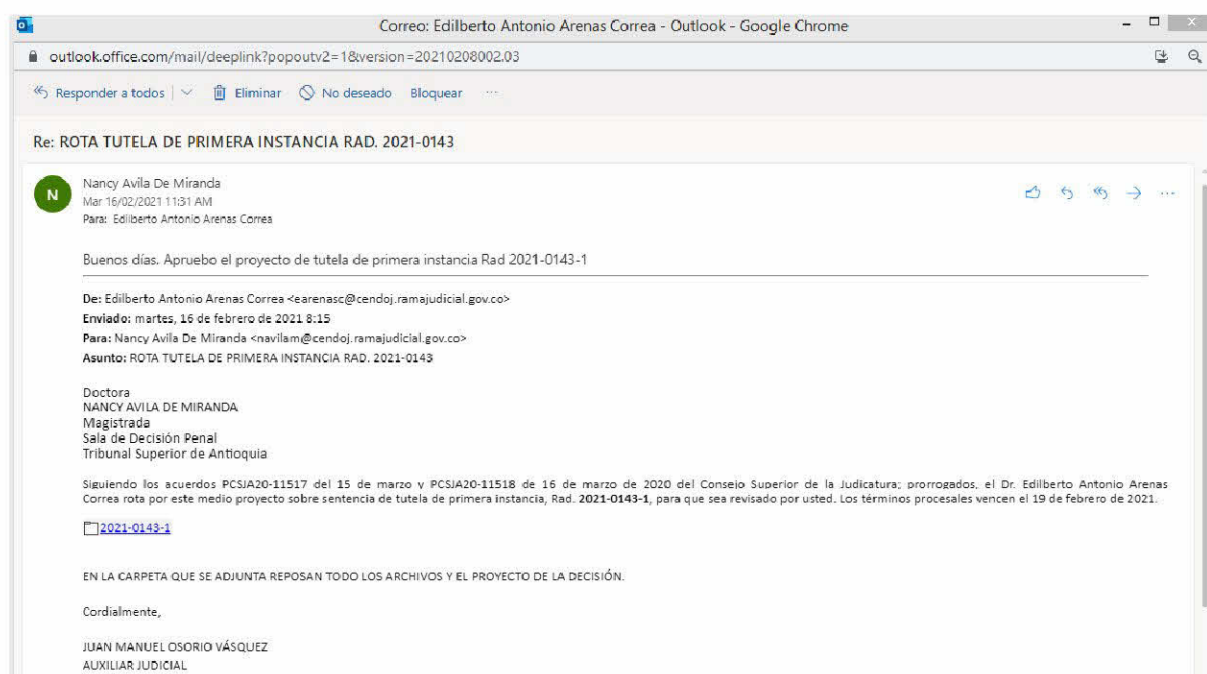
Correo: Edilberto Antonio Arenas Correa - Outlook - Google Chrome

outlook.office.com/mail/deeplink?popoutv2=1&version=20210208002.03

Responder a todos | Eliminar No deseado Bloquear ···

Re: ROTA TUTELA DE PRIMERA INSTANCIA RAD. 2021-0143

N

Nancy Avila De Miranda
Mar 16/02/2021 11:31 AM
Para: Edilberto Antonio Arenas Correa

Buenos días. Apruebo el proyecto de tutela de primera instancia Rad 2021-0143-1

De: Edilberto Antonio Arenas Correa <earenasc@cendoj.ramajudicial.gov.co>
Enviado: martes, 16 de febrero de 2021 8:15
Para: Nancy Avila De Miranda <navilam@cendoj.ramajudicial.gov.co>
Asunto: ROTA TUTELA DE PRIMERA INSTANCIA RAD. 2021-0143

Doctora
NANCY AVILA DE MIRANDA
Magistrada
Sala de Decisión Penal
Tribunal Superior de Antioquia

Siguiendo los acuerdos PCSJA20-11517 del 15 de marzo y PCSJA20-11518 de 16 de marzo de 2020 del Consejo Superior de la Judicatura; prorrogados, el Dr. Edilberto Antonio Arenas Correa rota por este medio proyecto sobre sentencia de tutela de primera instancia, Rad. 2021-0143-1, para que sea revisado por usted. Los términos procesales vencen el 19 de febrero de 2021.

2021-0143-1

EN LA CARPETA QUE SE ADJUNTA REPOSAN TODO LOS ARCHIVOS Y EL PROYECTO DE LA DECISIÓN.

Cordialmente,

JUAN MANUEL OSORIO VÁSQUEZ
AUXILIAR JUDICIAL